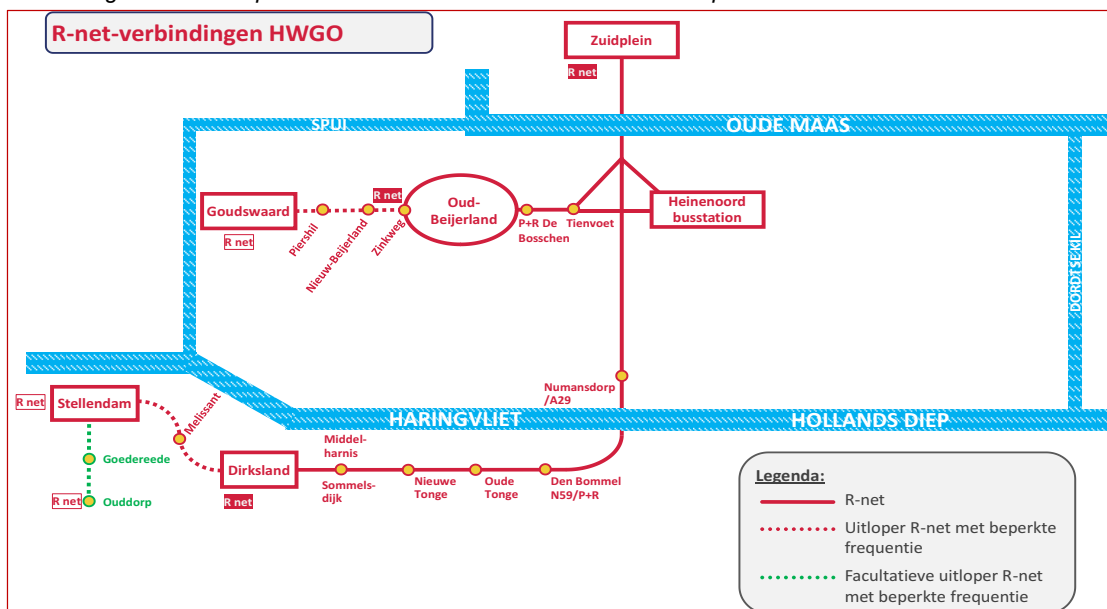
R-net-verbindingen HWGO

Zuidplein
R net

SPUI
OUDE MAAS

Goudswaard
R net
Piershil
Nieuw-Beijerland
Zinkweg
R net
Oud-Beijerland
P+R De Bosschen
Tienvoet
Heinenoord busstation

DORDTSE KIL

Numansdorp /A29

R net
Stellendam
Melissant
HARINGVLIET
HOLLANDS DIEP

Goedereede
R net
Ouddorp

Dirksland
R net
Middelharnis
Sommelsdijk
Nieuwe Tonge
Oude Tonge
Den Bommel N59/P+R

Legenda:
R-net
Uitloper R-net met beperkte frequentie
Facultatieve uitloper R-net met beperkte frequentie